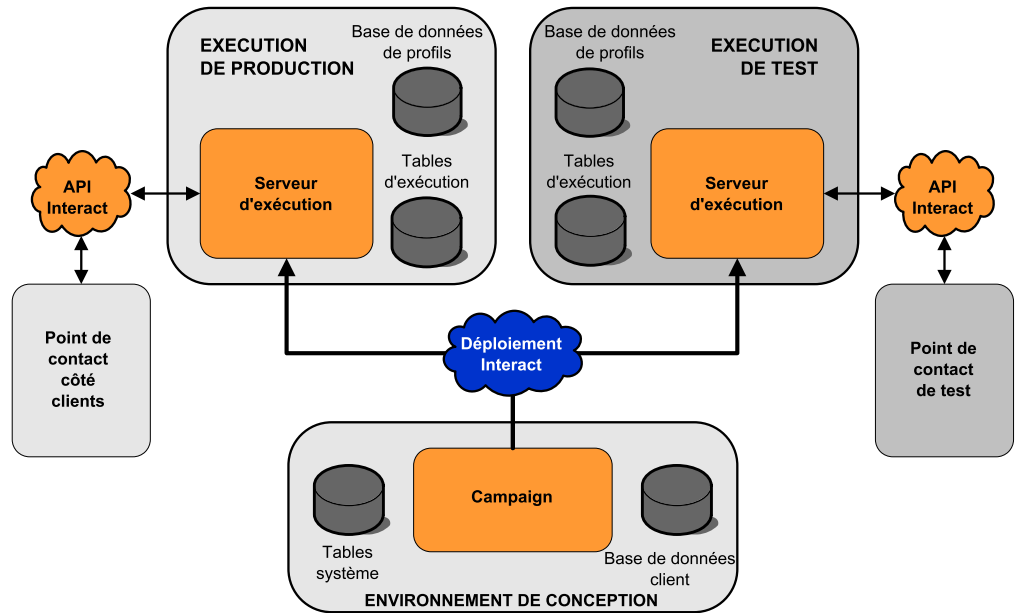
EXECUTION DE PRODUCTION

Base de données de profils

Tables d'exécution

Serveur d'exécution

API Interact

Point de contact côté clients

Base de données de profils

EXECUTION DE TEST

Tables d'exécution

Serveur d'exécution

API Interact

Point de contact de test

Déploiement Interact

Campaign

Tables système

Base de données client

ENVIRONNEMENT DE CONCEPTION